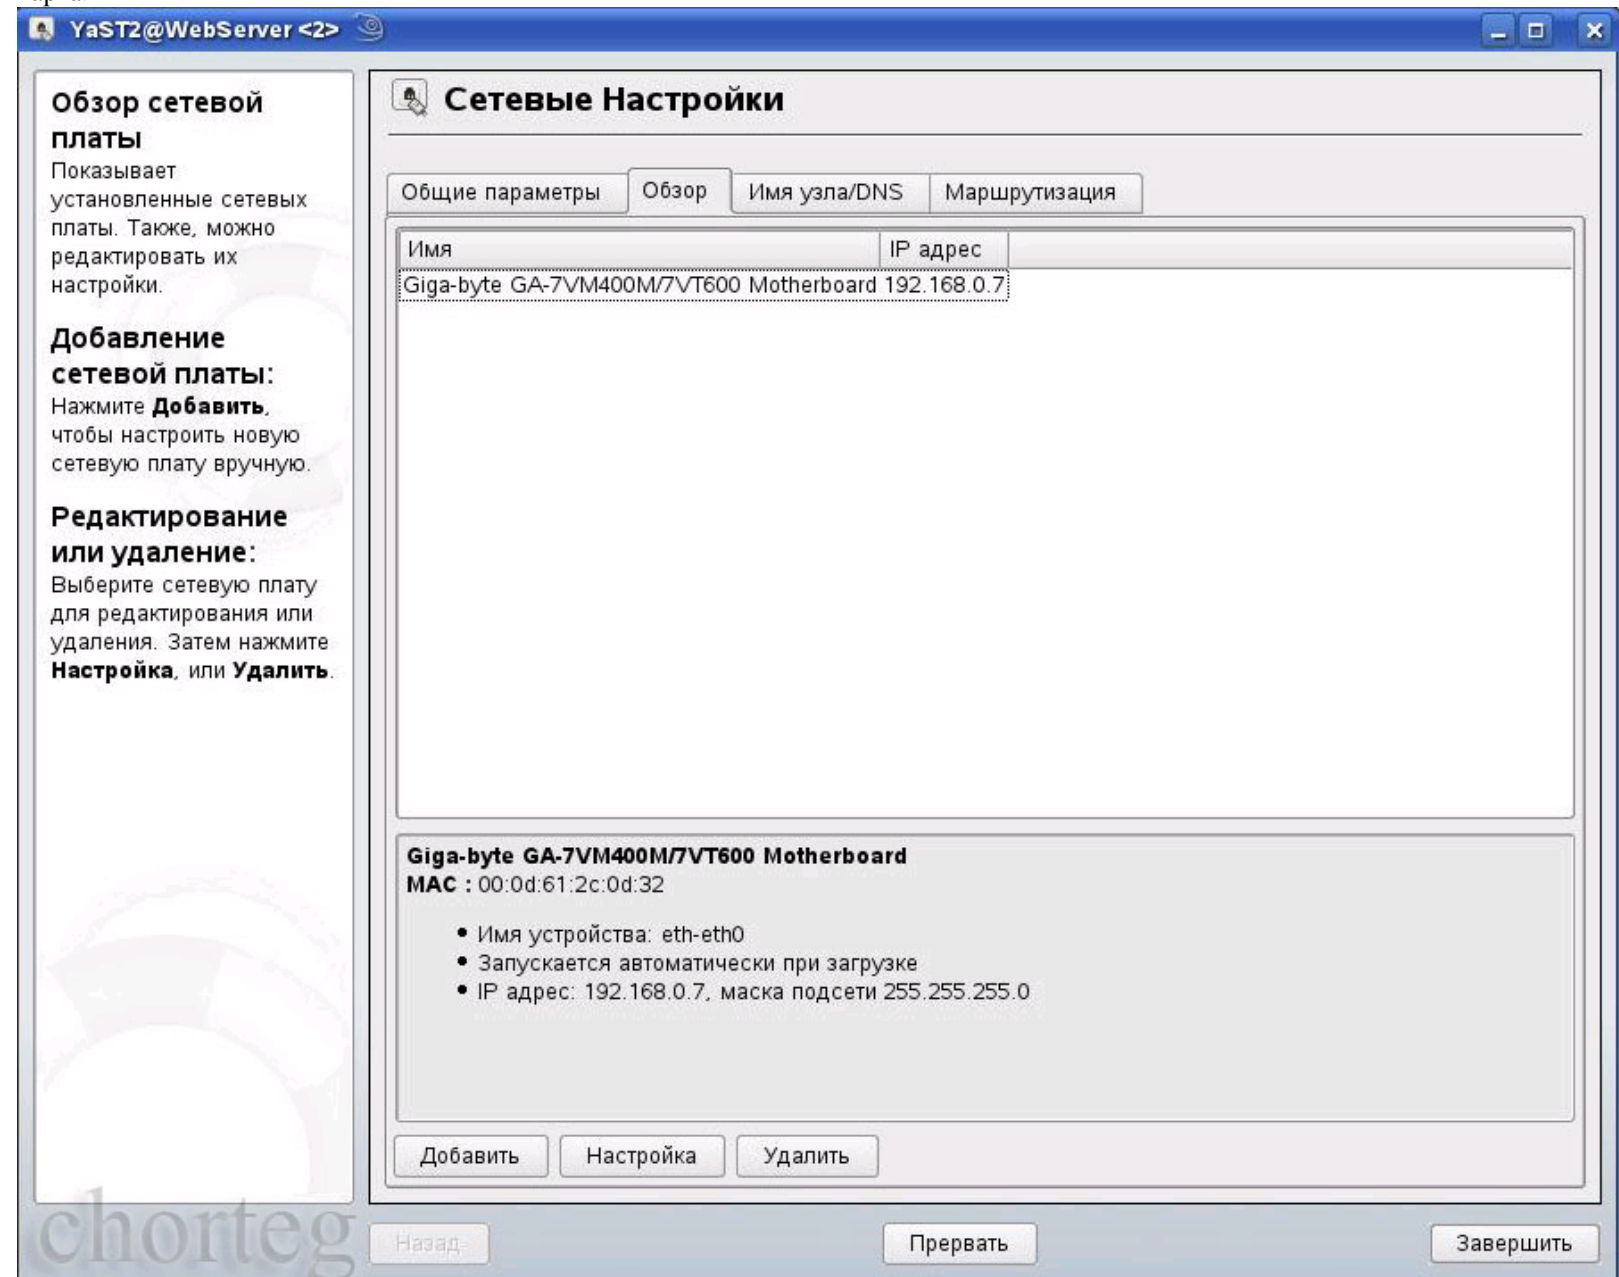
YaST2@WebServer <2>

Обзор сетевой платы
Показывает установленные сетевых платы. Также, можно редактировать их настройки.

Добавление сетевой платы:
Нажмите **Добавить**, чтобы настроить новую сетевую плату вручную.

Редактирование или удаление:
Выберите сетевую плату для редактирования или удаления. Затем нажмите **Настройка**, или **Удалить**.

Сетевые Настройки

Общие параметры | Обзор | Имя узла/DNS | Маршрутизация

| Имя | IP адрес |
|---|---|
| Giga-byte GA-7VM400M/7VT600 Motherboard | 192.168.0.7 |

**Giga-byte GA-7VM400M/7VT600 Motherboard**
**MAC :** 00:0d:61:2c:0d:32

• Имя устройства: eth-eth0
• Запускается автоматически при загрузке
• IP адрес: 192.168.0.7, маска подсети 255.255.255.0

Добавить | Настройка | Удалить

chorteg

Назад | Прервать | Завершить